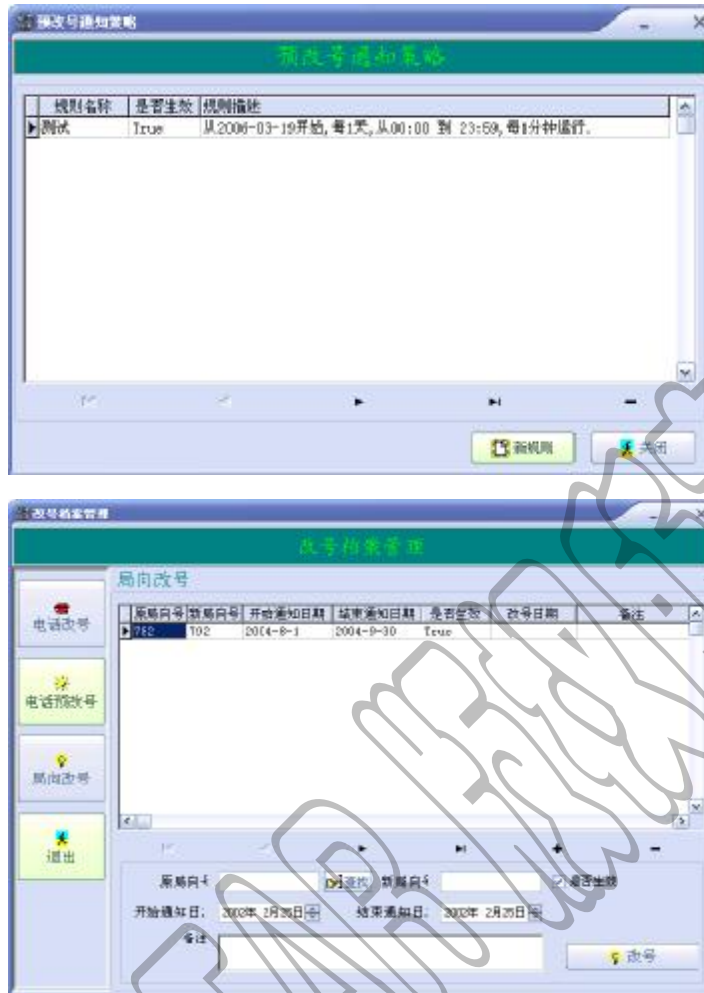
预改号通知策略

预改号通知策略

| 规则名称 | 是否生效 | 规则描述 |
|---|---|---|
| 测试 | True | 从2006-03-19开始,每1天,从00:00 到 23:59,每1分钟运行. |

新规则 关闭

改号档案管理

改号档案管理

局向改号

电话改号

电话预改号

局向改号

退出

| 原局向号 | 新局向号 | 开始通知日期 | 结束通知日期 | 是否生效 | 改号日期 | 备注 |
|---|---|---|---|---|---|---|
| 762 | 792 | 2004-8-1 | 2004-9-30 | True | | |

原局向号 查找 新局向号 是否生效

开始通知日: 2002年 2月25日 结束通知日: 2002年 2月25日

备注

改号